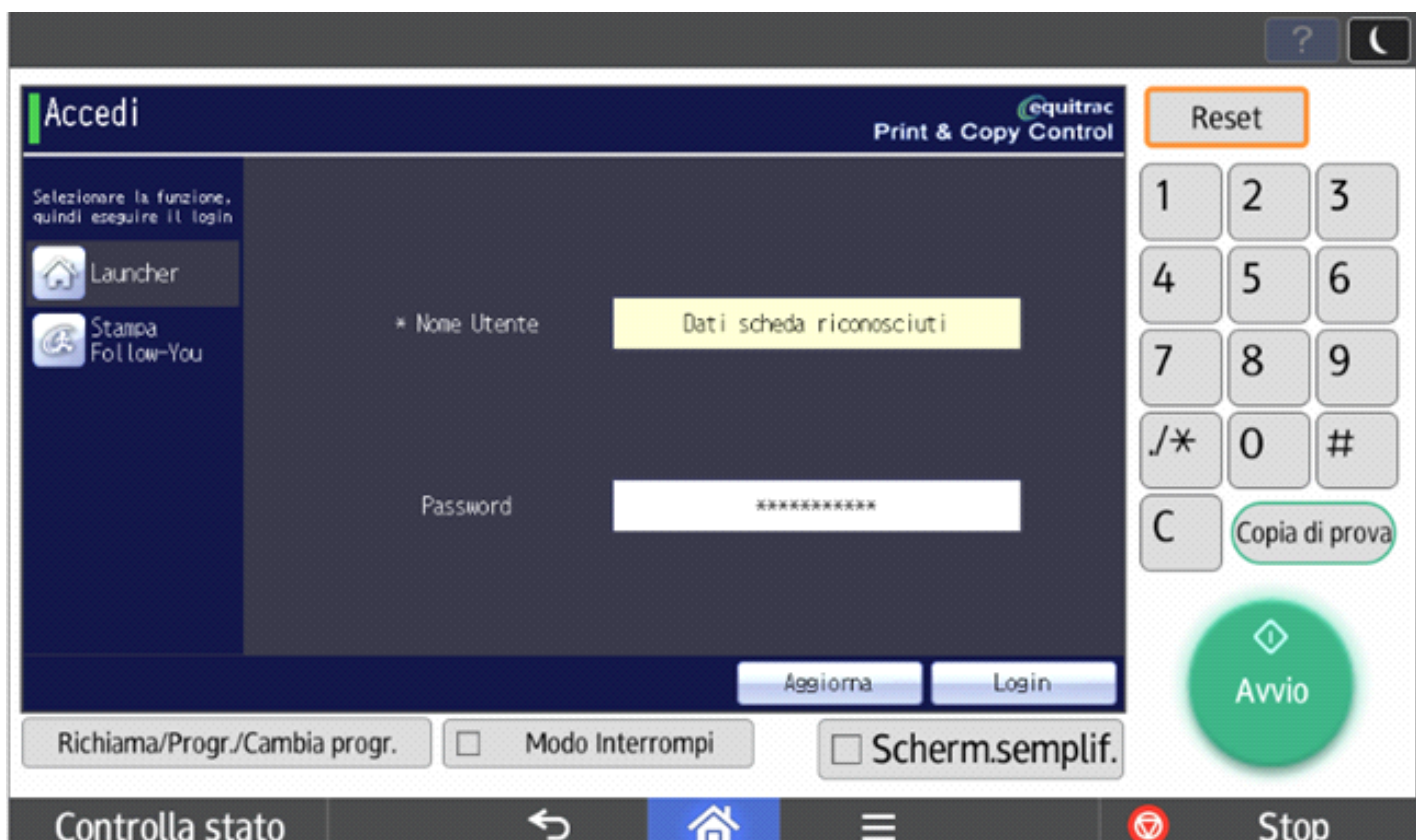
?

Accedi

equitrac
Print & Copy Control

Selezionare la funzione, quindi eseguire il login

Launcher

Stampa Follow-You

\* Nome Utente

Dati scheda riconosciuti

Password

\*\*\*\*\*\*\*\*\*\*\*

Aggiorna

Login

Reset

1 2 3
4 5 6
7 8 9
./\* 0 #
C

Copia di prova

Avvio

Richiama/Progr./Cambia progr.

Modo Interrompi

Scherm.semplif.

Controlla stato

Stop